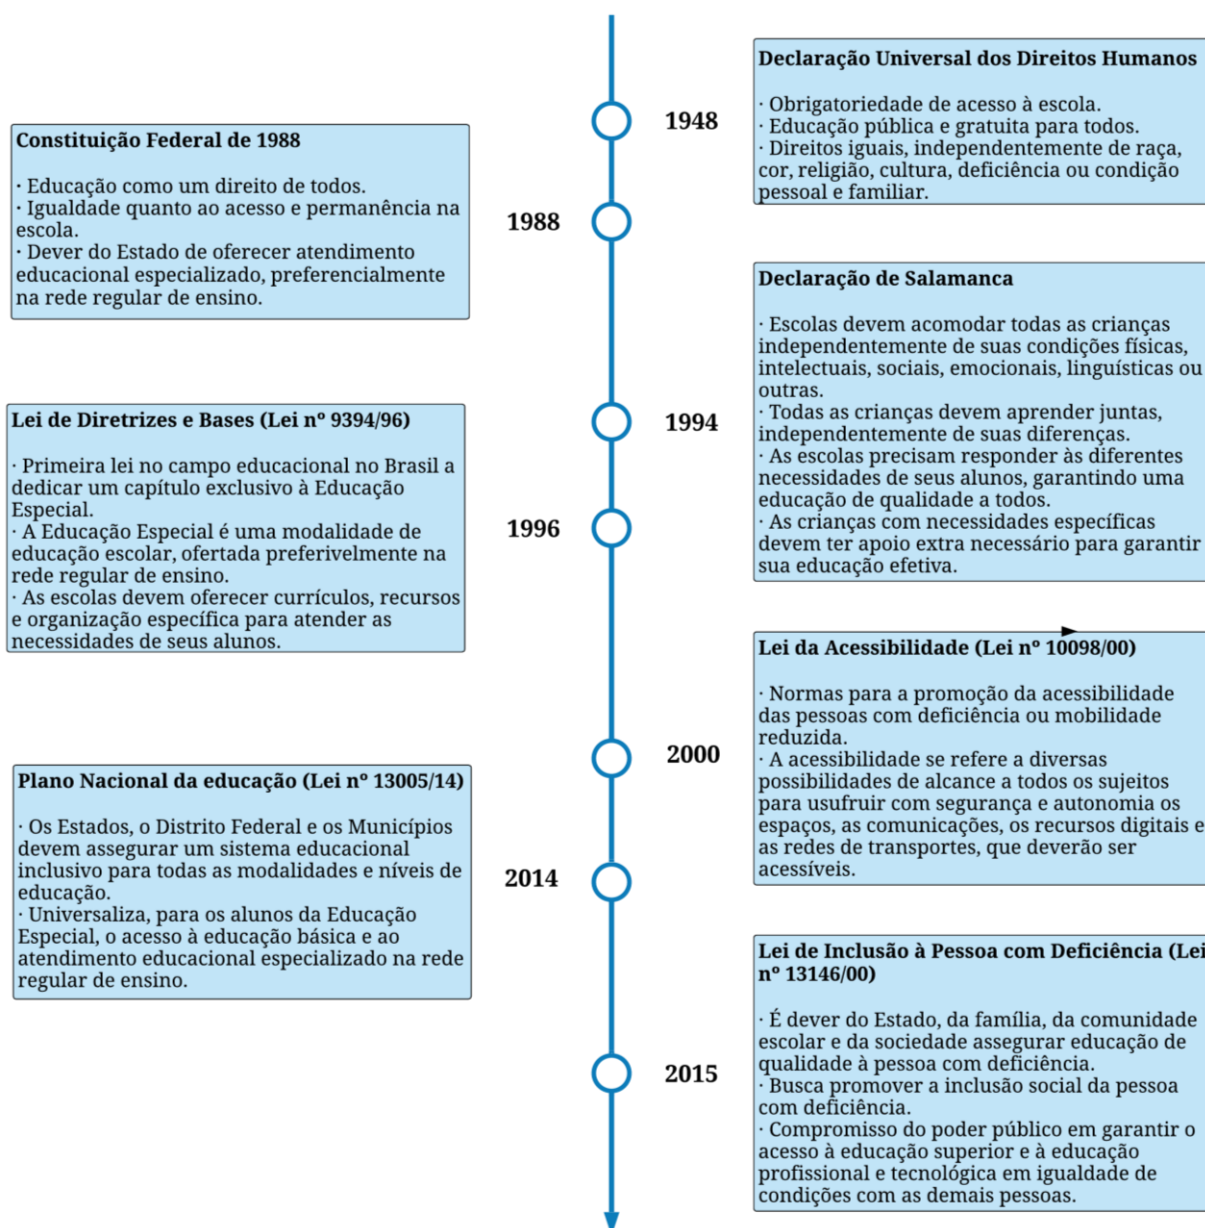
Declaração Universal dos Direitos Humanos

· Obrigatoriedade de acesso à escola.
· Educação pública e gratuita para todos.
· Direitos iguais, independentemente de raça, cor, religião, cultura, deficiência ou condição pessoal e familiar.

1948

Constituição Federal de 1988

· Educação como um direito de todos.
· Igualdade quanto ao acesso e permanência na escola.
· Dever do Estado de oferecer atendimento educacional especializado, preferencialmente na rede regular de ensino.

1988

Declaração de Salamanca

· Escolas devem acomodar todas as crianças independentemente de suas condições físicas, intelectuais, sociais, emocionais, linguísticas ou outras.
· Todas as crianças devem aprender juntas, independentemente de suas diferenças.
· As escolas precisam responder às diferentes necessidades de seus alunos, garantindo uma educação de qualidade a todos.
· As crianças com necessidades específicas devem ter apoio extra necessário para garantir sua educação efetiva.

1994

Lei de Diretrizes e Bases (Lei nº 9394/96)

· Primeira lei no campo educacional no Brasil a dedicar um capítulo exclusivo à Educação Especial.
· A Educação Especial é uma modalidade de educação escolar, ofertada preferivelmente na rede regular de ensino.
· As escolas devem oferecer currículos, recursos e organização específica para atender as necessidades de seus alunos.

1996

Lei da Acessibilidade (Lei nº 10098/00)

· Normas para a promoção da acessibilidade das pessoas com deficiência ou mobilidade reduzida.
· A acessibilidade se refere a diversas possibilidades de alcance a todos os sujeitos para usufruir com segurança e autonomia os espaços, as comunicações, os recursos digitais e as redes de transportes, que deverão ser acessíveis.

2000

Plano Nacional da educação (Lei nº 13005/14)

· Os Estados, o Distrito Federal e os Municípios devem assegurar um sistema educacional inclusivo para todas as modalidades e níveis de educação.
· Universaliza, para os alunos da Educação Especial, o acesso à educação básica e ao atendimento educacional especializado na rede regular de ensino.

2014

Lei de Inclusão à Pessoa com Deficiência (Lei nº 13146/00)

· É dever do Estado, da família, da comunidade escolar e da sociedade assegurar educação de qualidade à pessoa com deficiência.
· Busca promover a inclusão social da pessoa com deficiência.
· Compromisso do poder público em garantir o acesso à educação superior e à educação profissional e tecnológica em igualdade de condições com as demais pessoas.

2015